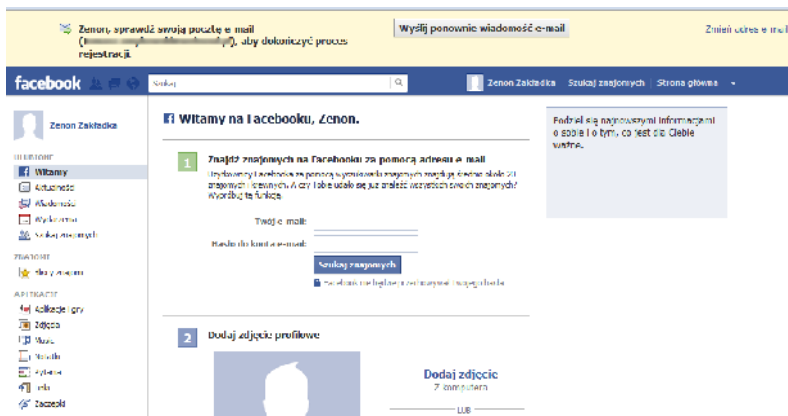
Zenon, sprawdź swoją pocztę e-mail ([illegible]), aby dokończyć proces rejestracji.

Wyślij ponownie wiadomość e-mail

Zmień adres e-mai

facebook

Szukaj

Zenon Zakładka Szukaj znajomych Strona główna

Zenon Zakładka

ULUBIONE
Witamy
Aktualności
Wiadomości
Wydarzenia
Szukaj znajomych

ZNAJOMI
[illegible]

APLIKACJE
Aplikacje i gry
Zdjęcia
Muzyka
Notatki
Pytania
Linki
Zaczepki

Witamy na Facebooku, Zenon.

1 Znajdź znajomych na Facebooku za pomocą adresu e-mail
Użytkownicy Facebooka za pomocą wyszukiwarki znajomych znajdują średnio około 20 znajomych i krewnych. A czy Tobie udało się już znaleźć wszystkich swoich znajomych? Wypróbuj tę funkcję.

Twój e-mail:
Hasło do konta e-mail:
Szukaj znajomych
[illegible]

2 Dodaj zdjęcie profilowe

Dodaj zdjęcie
Z komputera
LUB

Podziel się najnowszymi informacjami o sobie i o tym, co jest dla Ciebie ważne.